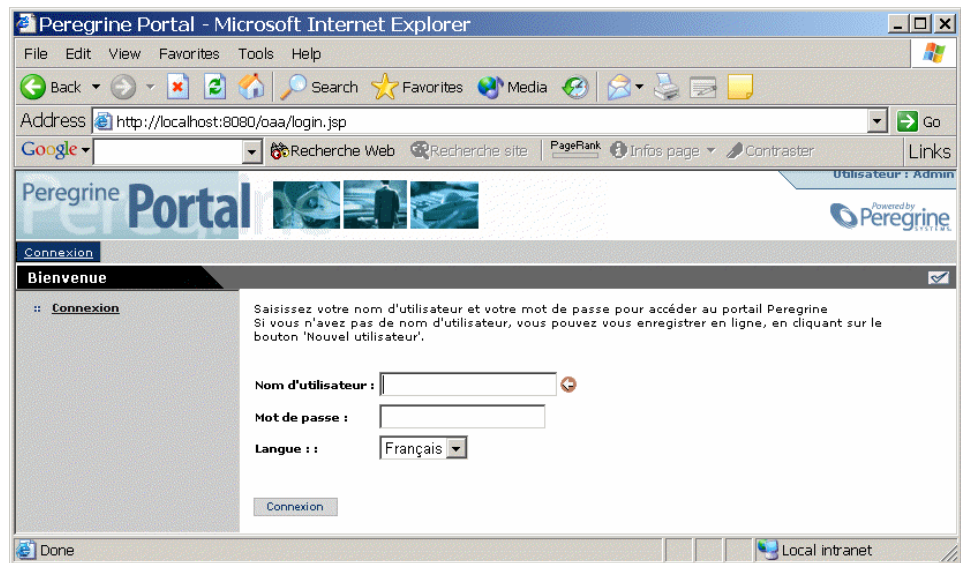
Peregrine Portal - Microsoft Internet Explorer

File Edit View Favorites Tools Help

Back Search Favorites Media

Address http://localhost:8080/oaa/login.jsp Go

Google Recherche Web Recherche site PageRank Infos page Contraster Links

Utilisateur : Admin

Peregrine Portal

Powered by Peregrine SYSTEMS

Connexion

Bienvenue

:: Connexion

Saisissez votre nom d'utilisateur et votre mot de passe pour accéder au portail Peregrine
Si vous n'avez pas de nom d'utilisateur, vous pouvez vous enregistrer en ligne, en cliquant sur le bouton 'Nouvel utilisateur'.

Nom d'utilisateur :

Mot de passe :

Langue : : Français

Connexion

Done Local intranet